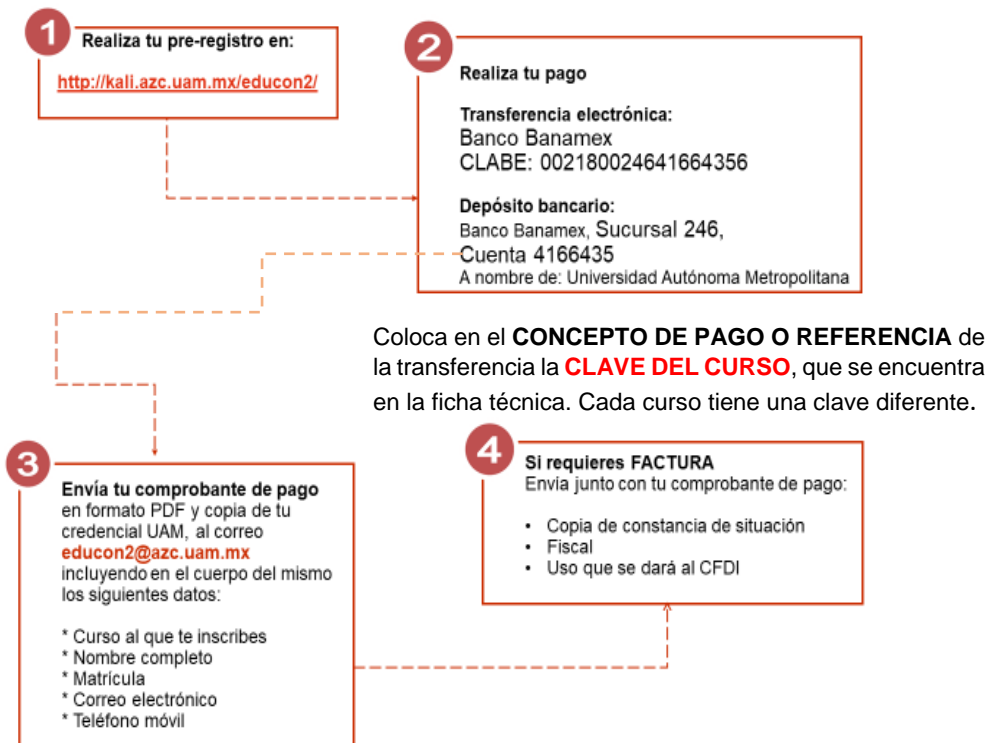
1
Realiza tu pre-registro en:
http://kali.azc.uam.mx/educon2/

2
Realiza tu pago

Transferencia electrónica:
Banco Banamex
CLABE: 002180024641664356

Depósito bancario:
Banco Banamex, Sucursal 246,
Cuenta 4166435
A nombre de: Universidad Autónoma Metropolitana

Coloca en el **CONCEPTO DE PAGO O REFERENCIA** de la transferencia la **CLAVE DEL CURSO**, que se encuentra en la ficha técnica. Cada curso tiene una clave diferente.

3
Envía tu comprobante de pago en formato PDF y copia de tu credencial UAM, al correo educon2@azc.uam.mx incluyendo en el cuerpo del mismo los siguientes datos:

* Curso al que te inscribes
* Nombre completo
* Matrícula
* Correo electrónico
* Teléfono móvil

4
Si requieres FACTURA
Envía junto con tu comprobante de pago:

• Copia de constancia de situación
• Fiscal
• Uso que se dará al CFDI